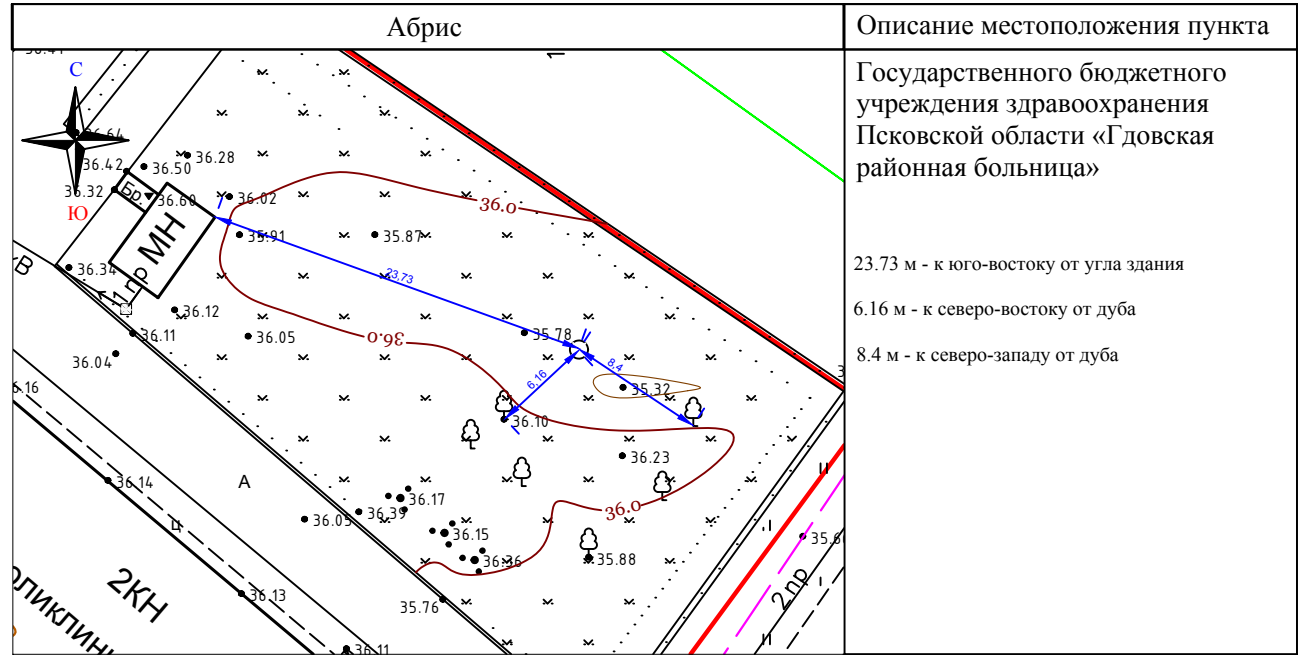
| Абрис | Описание местоположения пункта |
|---|---|
| С Ю 36.41 36.64 36.42 36.50 36.28 36.32 Бр 36.60 36.02 МН 1 пр 35.91 35.87 36.0 36.34 ЖВ 36.12 36.11 36.05 36.0 35.78 36.04 23.73 6.16 8.4 35.32 6.16 36.10 36.23 36.14 А 36.17 36.0 36.05 36.39 36.15 35.88 36.36 ц 2КН 36.13 35.76 36.11 оликлин 2 пр 35.6 | Государственного бюджетного учреждения здравоохранения Псковской области «Гдовская районная больница» 23.73 м - к юго-востоку от угла здания 6.16 м - к северо-востоку от дуба 8.4 м - к северо-западу от дуба |